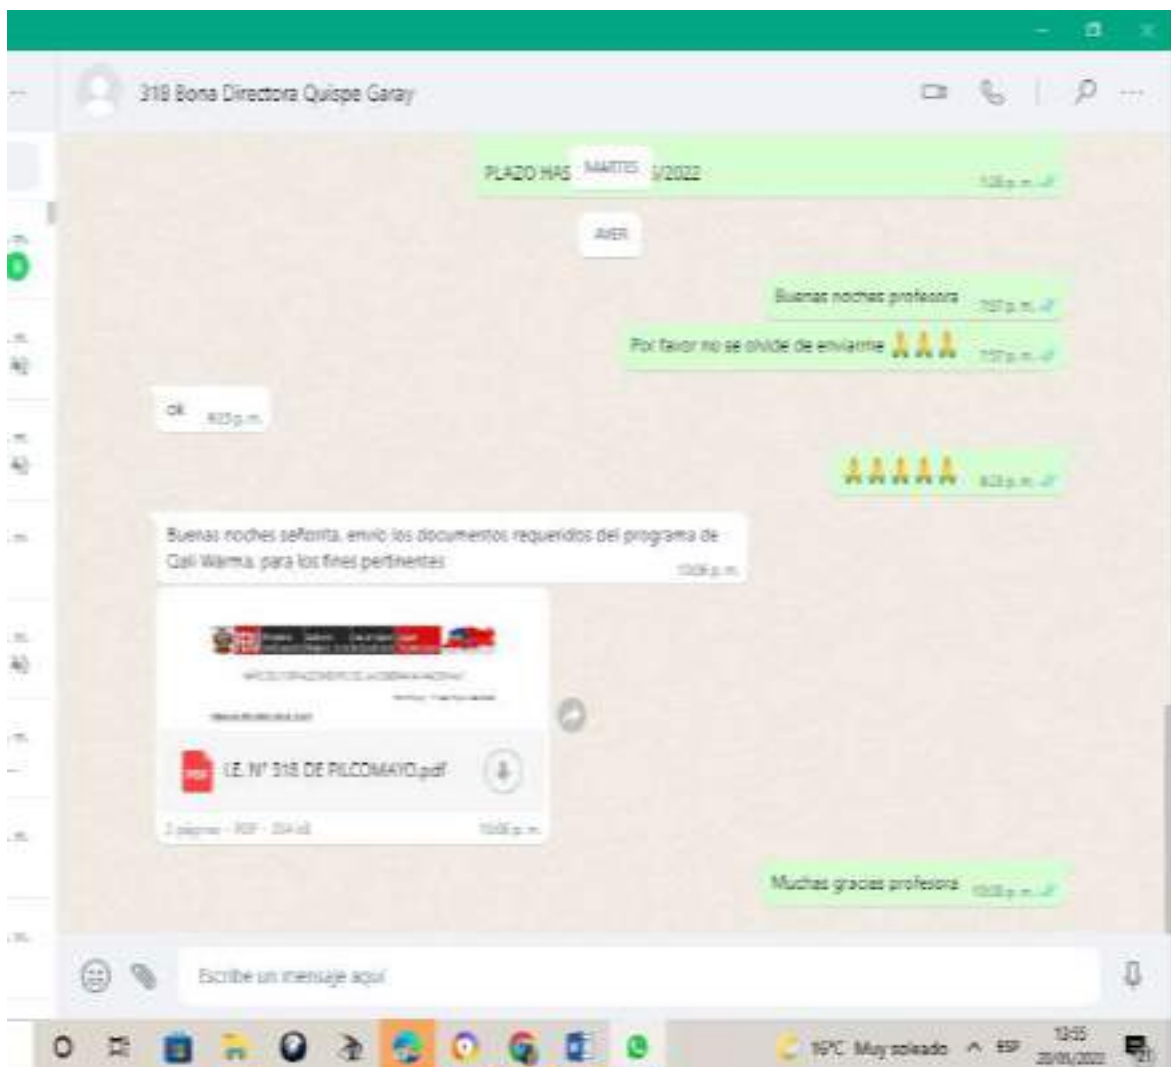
318 Bona Directora Quispe Garay

PLAZO HAS MARTES /2022
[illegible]

AYER

Buenas noches profesora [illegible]

Por favor no se olvide de enviarme 🙏🙏🙏 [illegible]

ok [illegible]

🙏🙏🙏🙏🙏 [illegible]

Buenas noches señorita, envió los documentos requeridos del programa de Qali Warma, para los fines pertinentes
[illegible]

I.E. N° 318 DE PILCOMAYO.pdf
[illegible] · PDF · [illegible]
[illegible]

Muchas gracias profesora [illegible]

Escribe un mensaje aquí

16°C Muy soleado ESP 13:55 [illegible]